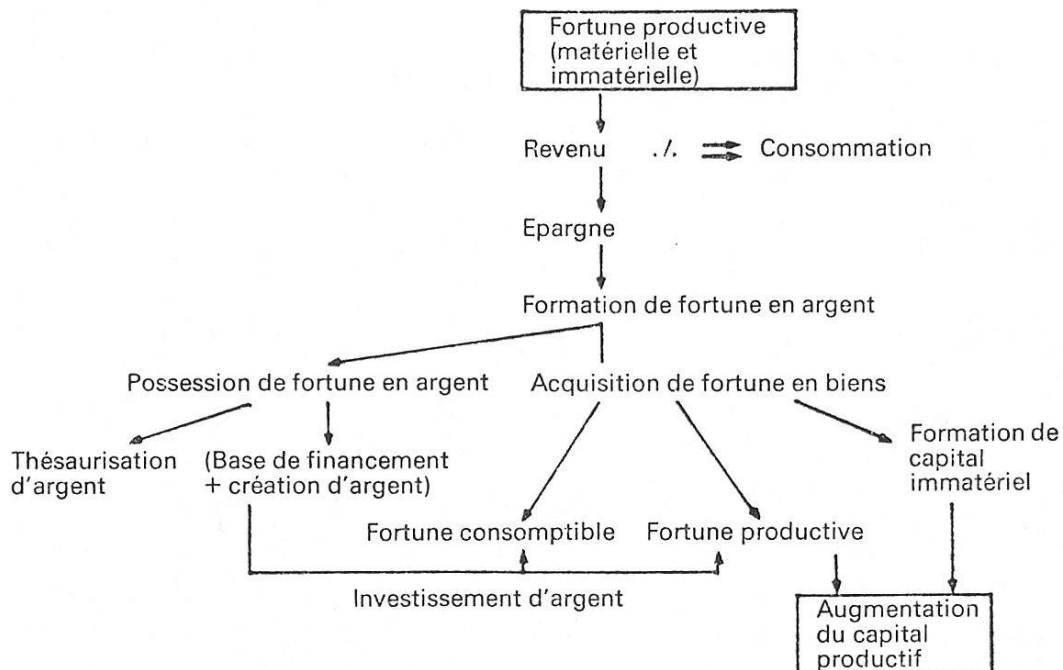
Fortune productive (matérielle et immatérielle)

Revenu ./. Consommation

Epargne

Formation de fortune en argent

Possession de fortune en argent

Acquisition de fortune en biens

Thésaurisation d'argent

(Base de financement + création d'argent)

Formation de capital immatériel

Fortune consomptible

Fortune productive

Investissement d'argent

Augmentation du capital productif